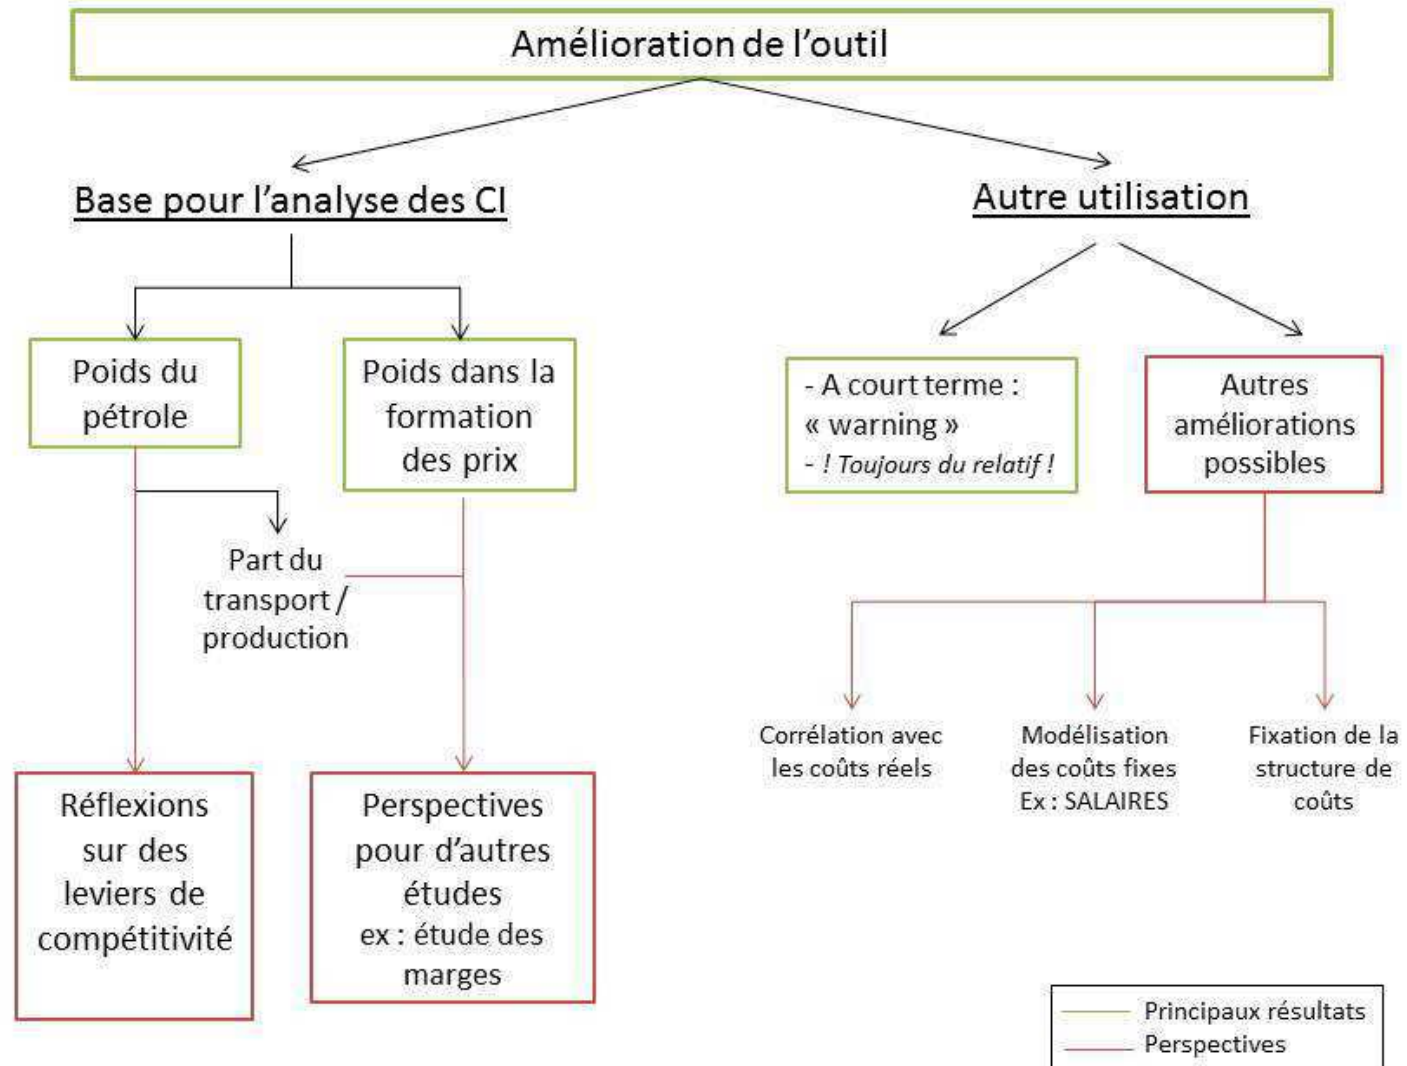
Amélioration de l'outil

Base pour l'analyse des CI

Autre utilisation

Poids du pétrole

Poids dans la formation des prix

Part du transport / production

Réflexions sur des leviers de compétitivité

Perspectives pour d'autres études
ex : étude des marges

- A court terme : « warning »
- ! Toujours du relatif !

Autres améliorations possibles

Corrélation avec les coûts réels

Modélisation des coûts fixes
Ex : SALAIRES

Fixation de la structure de coûts

Principaux résultats
Perspectives